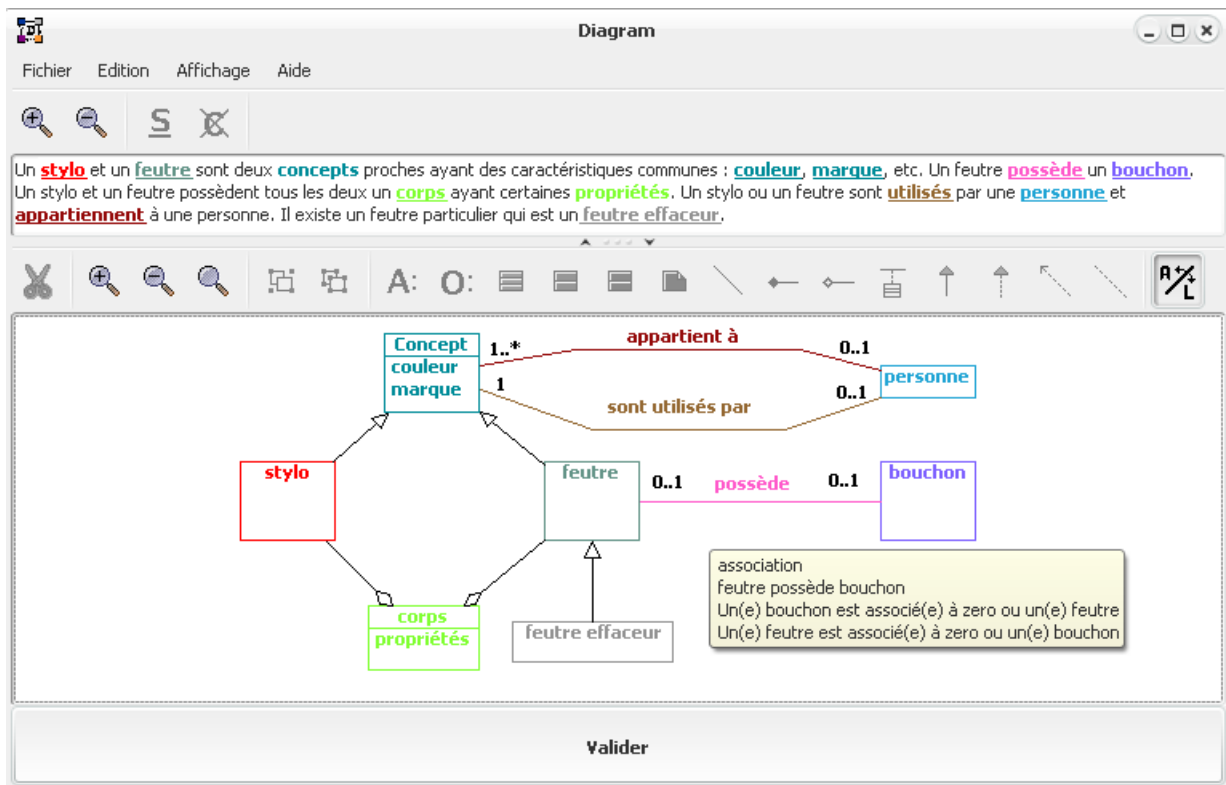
Diagram

Fichier Edition Affichage Aide

S

Un stylo et un feutre sont deux concepts proches ayant des caractéristiques communes : couleur, marque, etc. Un feutre possède un bouchon. Un stylo et un feutre possèdent tous les deux un corps ayant certaines propriétés. Un stylo ou un feutre sont utilisés par une personne et appartiennent à une personne. Il existe un feutre particulier qui est un feutre effaceur.

A: O:

Concept
couleur
marque

1..*
appartient à
0..1

personne

1
sont utilisés par
0..1

stylo

feutre

0..1
possède
0..1

bouchon

corps
propriétés

feutre effaceur

association
feutre possède bouchon
Un(e) bouchon est associé(e) à zero ou un(e) feutre
Un(e) feutre est associé(e) à zero ou un(e) bouchon

Valider